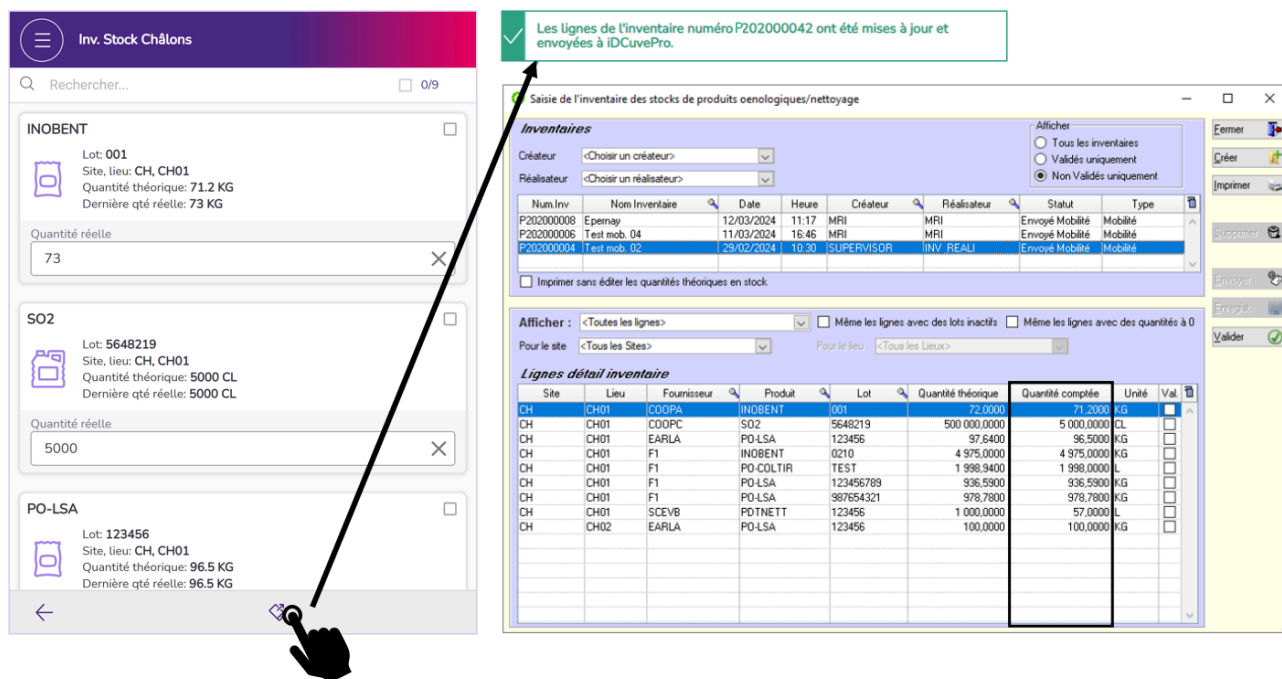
Inv. Stock Châlons

Rechercher...

0/9

INOBENT

Lot: 001
Site, lieu: CH, CH01
Quantité théorique: 71.2 KG
Dernière qté réelle: 73 KG

Quantité réelle
73

SO2

Lot: 5648219
Site, lieu: CH, CH01
Quantité théorique: 5000 CL
Dernière qté réelle: 5000 CL

Quantité réelle
5000

PO-LSA

Lot: 123456
Site, lieu: CH, CH01
Quantité théorique: 96.5 KG
Dernière qté réelle: 96.5 KG

Les lignes de l'inventaire numéro P202000042 ont été mises à jour et envoyées à iDCuvePro.

Saisie de l'inventaire des stocks de produits oenologiques/nettoyage

Inventaires

Créateur <Choisir un créateur>
Réalisateur <Choisir un réalisateur>

Afficher
Tous les inventaires
Validés uniquement
Non Validés uniquement

| Num.Inv | Nom Inventaire | Date | Heure | Créateur | Réalisateur | Statut | Type |
|---|---|---|---|---|---|---|---|
| P202000008 | Epernay | 12/03/2024 | 11:17 | MRI | MRI | Envoyé Mobilité | Mobilité |
| P202000006 | Test mob. 04 | 11/03/2024 | 16:46 | MRI | MRI | Envoyé Mobilité | Mobilité |
| P202000004 | Test mob. 02 | 29/02/2024 | 10:30 | SUPERVISOR | INV_REALI | Envoyé Mobilité | Mobilité |

Imprimer sans éditer les quantités théoriques en stock

Afficher : <Toutes les lignes>
Même les lignes avec des lots inactifs
Même les lignes avec des quantités à 0
Pour le site <Tous les Sites>
Pour le lieu <Tous les Lieux>

Lignes détail inventaire

| Site | Lieu | Fournisseur | Produit | Lot | Quantité théorique | Quantité comptée | Unité | Val. |
|---|---|---|---|---|---|---|---|---|
| CH | CH01 | COOPA | INOBENT | 001 | 72,0000 | 71,2000 | KG | |
| CH | CH01 | COOPC | SO2 | 5648219 | 500 000,0000 | 5 000,0000 | CL | |
| CH | CH01 | EARLA | PO-LSA | 123456 | 97,6400 | 96,5000 | KG | |
| CH | CH01 | F1 | INOBENT | 0210 | 4 975,0000 | 4 975,0000 | KG | |
| CH | CH01 | F1 | PO-COLTIR | TEST | 1 998,9400 | 1 998,0000 | L | |
| CH | CH01 | F1 | PO-LSA | 123456789 | 936,5900 | 936,5900 | KG | |
| CH | CH01 | F1 | PO-LSA | 987654321 | 978,7800 | 978,7800 | KG | |
| CH | CH01 | SCEVB | PDTNETT | 123456 | 1 000,0000 | 57,0000 | L | |
| CH | CH02 | EARLA | PO-LSA | 123456 | 100,0000 | 100,0000 | KG | |

Fermer
Créer
Imprimer
Supprimer
Envoyer
Enregist.
Valider